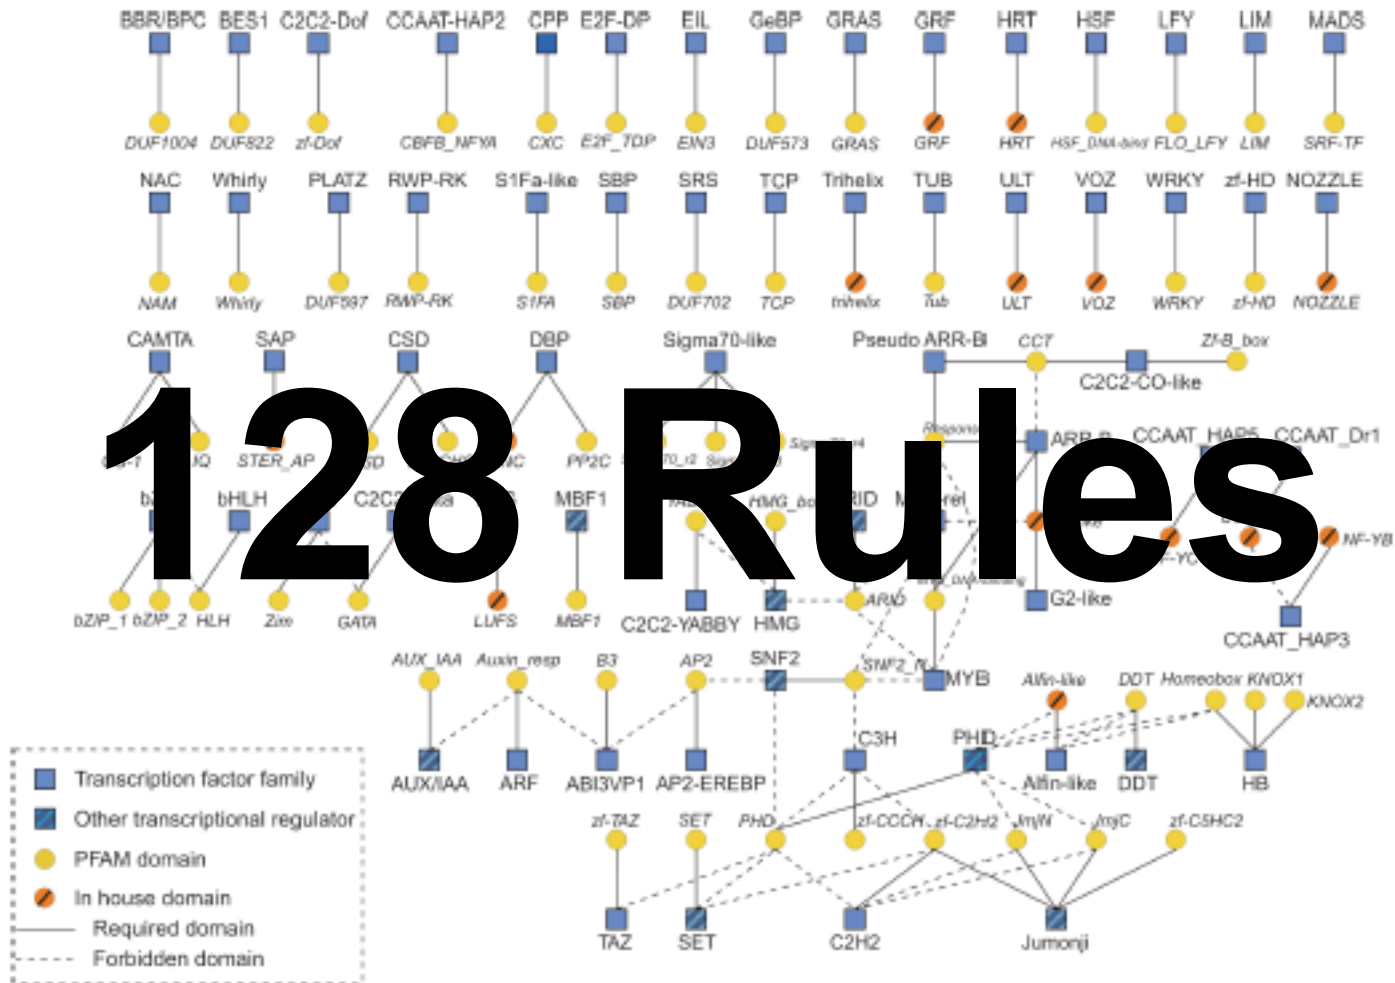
BBR/BPC BES1 C2C2-Dof CCAAT-HAP2 CPP E2F-DP EIL GeBP GRAS GRF HRT HSF LFY LIM MADS

DUF1004 DUF822 zf-Dof CBFB_NFYA CXC E2F_TDP EIN3 DUF573 GRAS GRF HRT HSF_DNA-bind FLO_LFY LIM SRF-TF

NAC Whirly PLATZ RWP-RK S1Fa-like SBP SRS TCP Trihelix TUB ULT VOZ WRKY zf-HD NOZZLE

NAM Whirly DUF597 RWP-RK S1FA SBP DUF702 TCP trihelix Tub ULT VOZ WRKY zf-HD NOZZLE

CAMTA SAP CSD DBP Sigma70-like Pseudo ARR-B CCT Zf-B_box

C2C2-CO-like

128 Rules

STER_AP PP2C ARR-B CCAAT_HAP5 CCAAT_Dr1

bHLH MBF1 HMG_box NF-YB

bZIP_1 bZIP_2 HLH Zim GATA LUFS MBF1 C2C2-YABBY HMG ARID G2-like CCAAT_HAP3

AUX_IAA Auxin_resp B3 AP2 SNF2 SNF2_N MYB Alfin-like DDT Homeobox KNOX1 KNOX2

AUX/IAA ARF ABI3VP1 AP2-EREBP C3H PHD Alfin-like DDT HB

zf-TAZ SET PHD zf-CCCH zf-C2H2 JmjN JmjC zf-C5HC2

TAZ SET C2H2 Jumonji

Transcription factor family
Other transcriptional regulator
PFAM domain
In house domain
Required domain
Forbidden domain